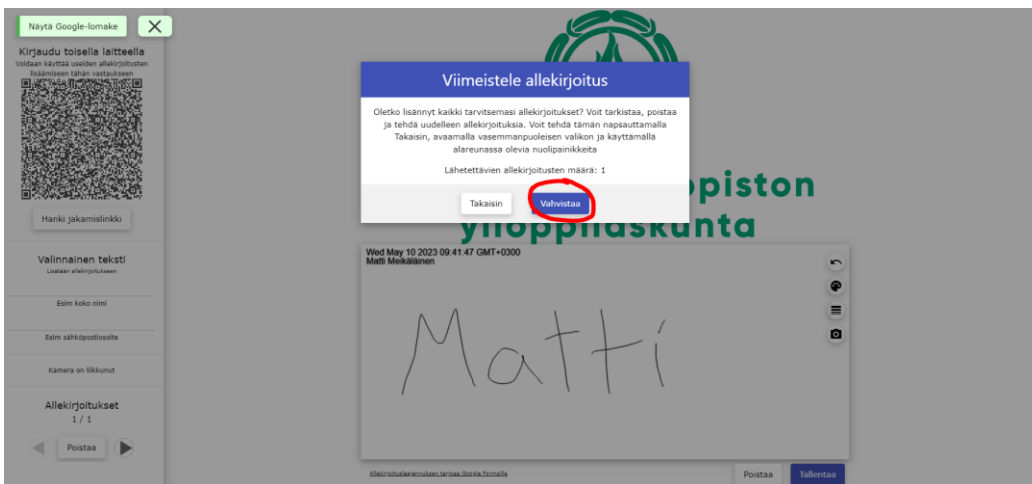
Näytä Google-lomake

Kirjaudu toisella laitteella
Voidaan käyttää useiden allekirjoitusten lisäämiseen tähän vastaukseen

Hanki jakamislinkki

Valinnainen teksti
Lisätään allekirjoitukseen

Esim koko nimi

Esim sähköpostiosoite

Kamera on liikkunut

Allekirjoitukset
1 / 1

Poistaa

Viimeistele allekirjoitus

Oletko lisännyt kaikki tarvitsemasi allekirjoitukset? Voit tarkistaa, poistaa ja tehdä uudelleen allekirjoituksia. Voit tehdä tämän napsauttamalla Takaisin, avaamalla vasemmanpuoleisen valikon ja käyttämällä alareunassa olevia nuolipainikkeita

Lähetettävien allekirjoitusten määrä: 1

Takaisin

Vahvistaa

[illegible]opiston
ylioppilaskunta

Wed May 10 2023 09:41:47 GMT+0300
Matti Meikäläinen

Matti

Allekirjoituslaajennuksen tarjoaa Google Formaille

Poistaa

Tallentaa